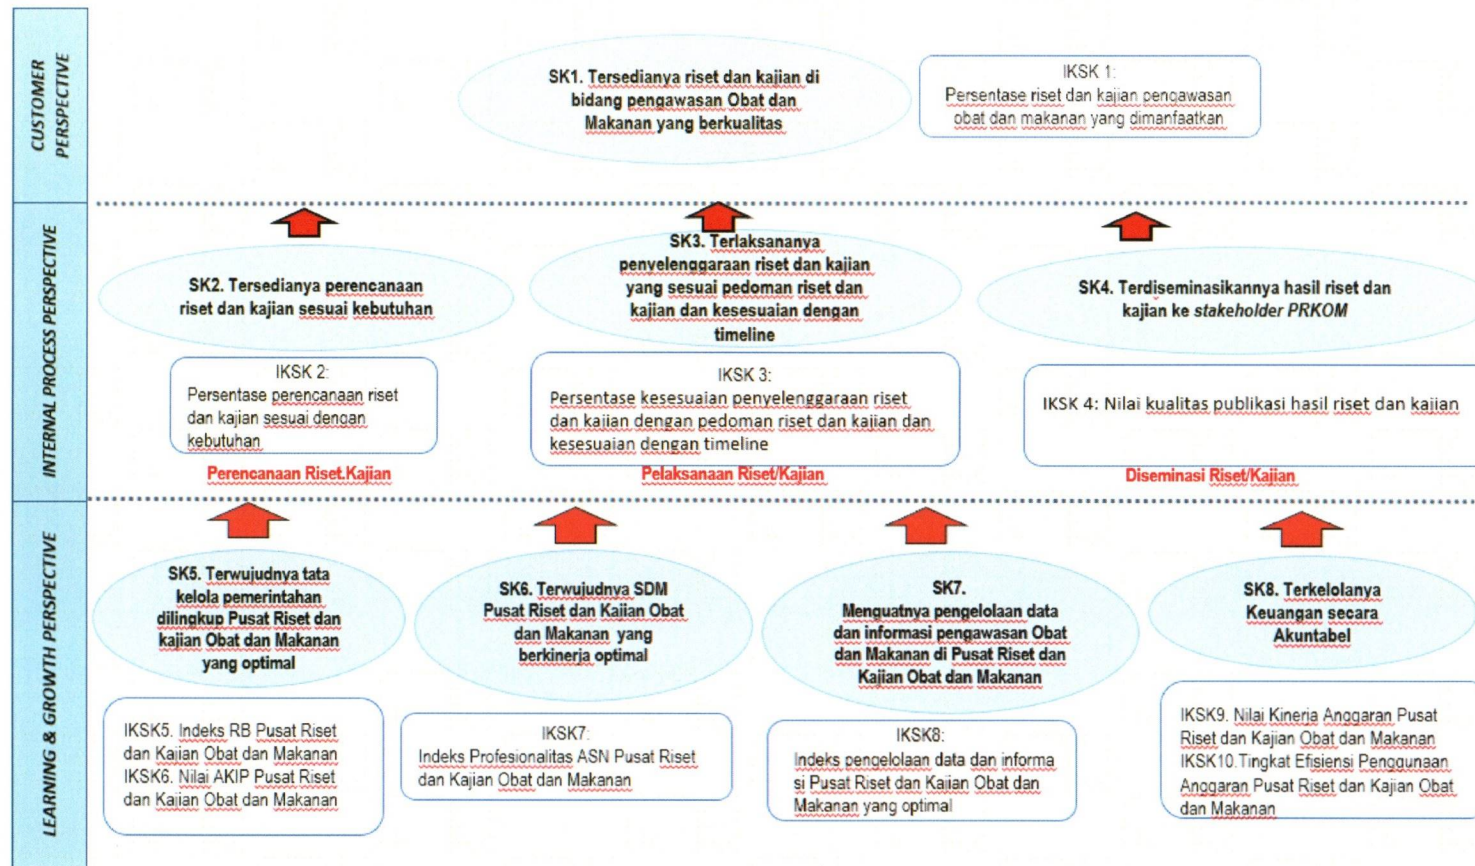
CUSTOMER PERSPECTIVE

SK1. Tersedianya riset dan kajian di bidang pengawasan Obat dan Makanan yang berkualitas

IKSK 1:
Persentase riset dan kajian pengawasan obat dan makanan yang dimanfaatkan

INTERNAL PROCESS PERSPECTIVE

SK2. Tersedianya perencanaan riset dan kajian sesuai kebutuhan

SK3. Terlaksananya penyelenggaraan riset dan kajian yang sesuai pedoman riset dan kajian dan kesesuaian dengan timeline

SK4. Terdiseminasikannya hasil riset dan kajian ke *stakeholder PRKOM*

IKSK 2:
Persentase perencanaan riset dan kajian sesuai dengan kebutuhan

IKSK 3:
Persentase kesesuaian penyelenggaraan riset dan kajian dengan pedoman riset dan kajian dan kesesuaian dengan timeline

IKSK 4: Nilai kualitas publikasi hasil riset dan kajian

Perencanaan Riset.Kajian

Pelaksanaan Riset/Kajian

Diseminasi Riset/Kajian

LEARNING & GROWTH PERSPECTIVE

SK5. Terwujudnya tata kelola pemerintahan dilingkup Pusat Riset dan kajian Obat dan Makanan yang optimal

SK6. Terwujudnya SDM Pusat Riset dan Kajian Obat dan Makanan yang berkinerja optimal

SK7. Menguatnya pengelolaan data dan informasi pengawasan Obat dan Makanan di Pusat Riset dan Kajian Obat dan Makanan

SK8. Terkelolanya Keuangan secara Akuntabel

IKSK5. Indeks RB Pusat Riset dan Kajian Obat dan Makanan
IKSK6. Nilai AKIP Pusat Riset dan Kajian Obat dan Makanan

IKSK7:
Indeks Profesionalitas ASN Pusat Riset dan Kajian Obat dan Makanan

IKSK8:
Indeks pengelolaan data dan informasi Pusat Riset dan Kajian Obat dan Makanan yang optimal

IKSK9. Nilai Kinerja Anggaran Pusat Riset dan Kajian Obat dan Makanan
IKSK10.Tingkat Efisiensi Penggunaan Anggaran Pusat Riset dan Kajian Obat dan Makanan